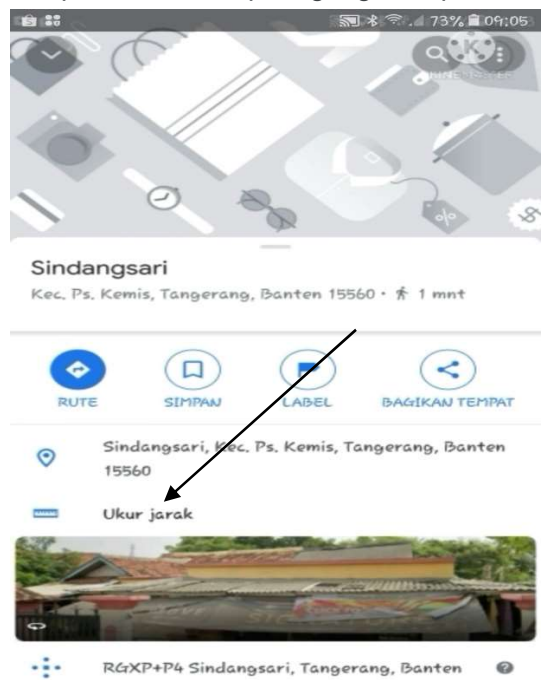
73% 09:05

Sindangsari

Kec. Ps. Kemis, Tangerang, Banten 15560 · 1 mnt

RUTE SIMPAN LABEL BAGIKAN TEMPAT

Sindangsari, Kec. Ps. Kemis, Tangerang, Banten 15560

Ukur jarak

RGXP+P4 Sindangsari, Tangerang, Banten